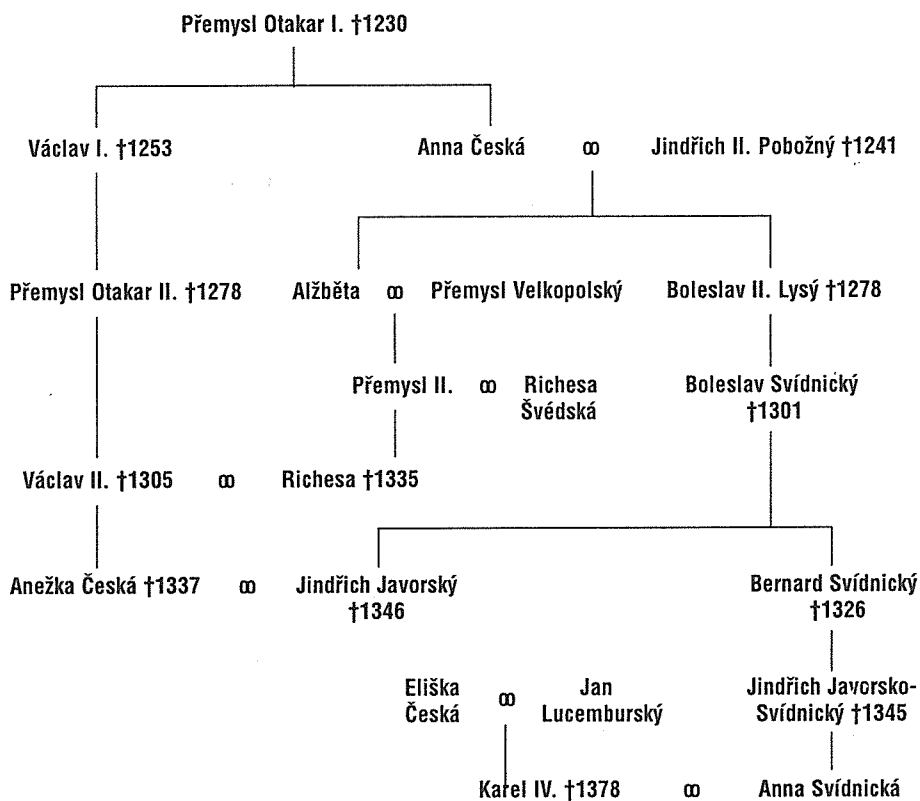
Přemysl Otakar I. †1230

Václav I. †1253

Anna Česká ∞ Jindřich II. Pobožný †1241

Přemysl Otakar II. †1278

Alžběta ∞ Přemysl Velkopolský

Boleslav II. Lysý †1278

Přemysl II. ∞ Richesa Švédská

Boleslav Svídnický †1301

Václav II. †1305 ∞ Richesa †1335

Anežka Česká †1337 ∞ Jindřich Javorský †1346

Bernard Svídnický †1326

Eliška Česká ∞ Jan Lucemburský

Jindřich Javorsko-Svídnický †1345

Karel IV. †1378 ∞ Anna Svídnická